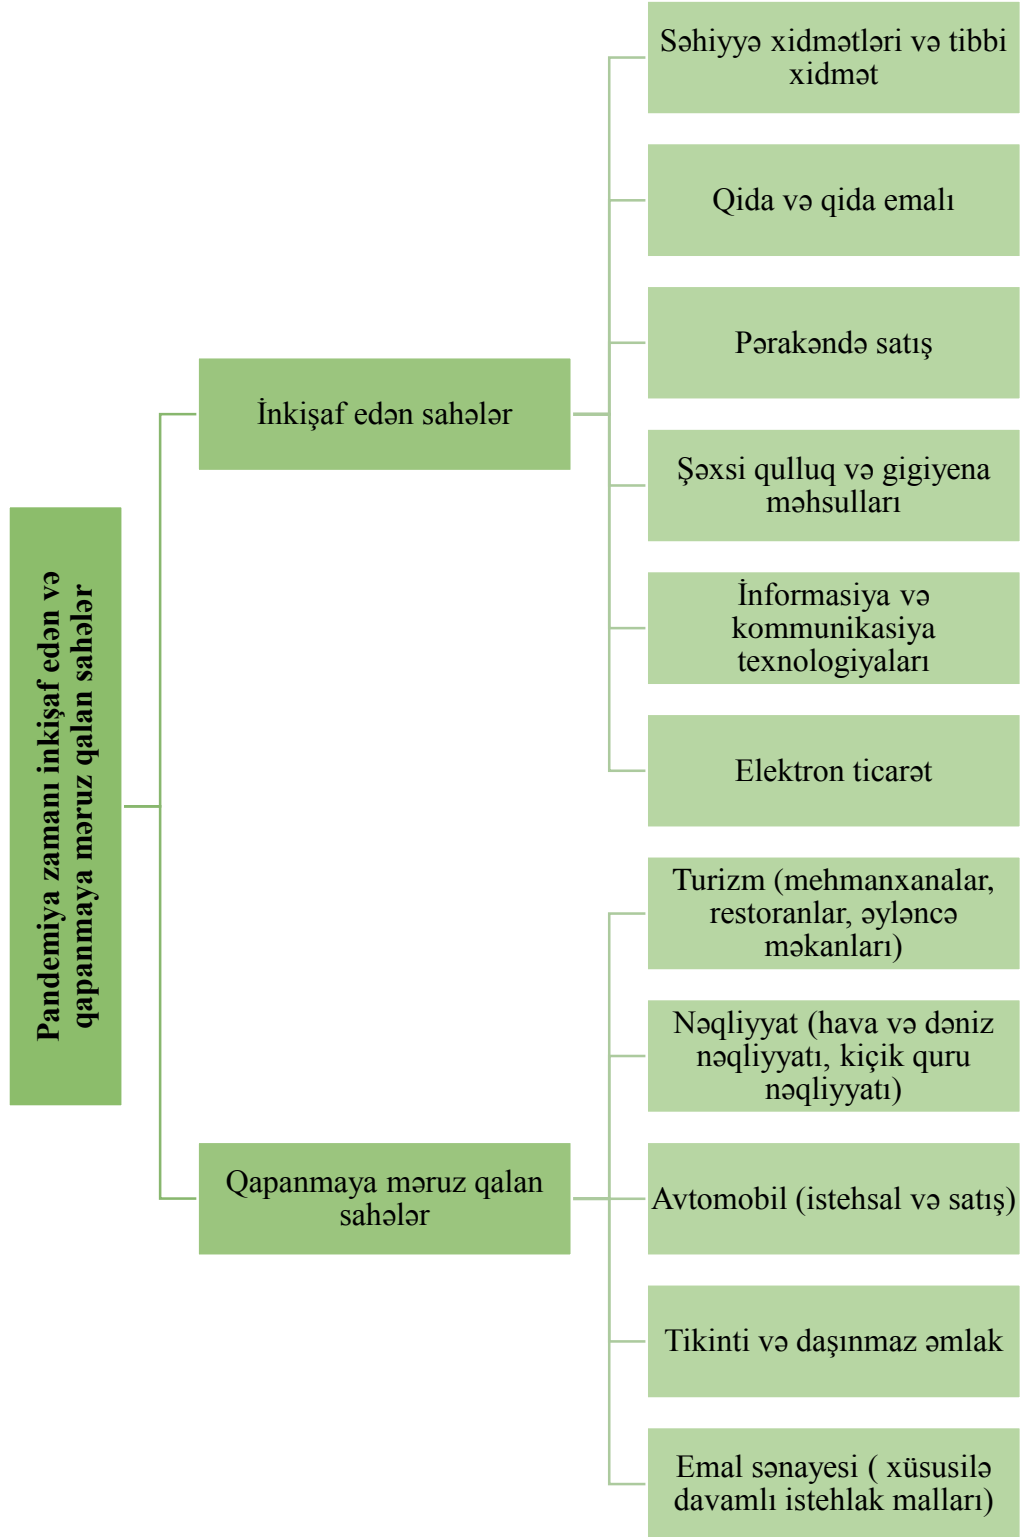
Pandemiya zamanı inkişaf edən və qapanmaya məruz qalan sahələr

İnkişaf edən sahələr

Səhiyyə xidmətləri və tibbi xidmət

Qida və qida emalı

Pərakəndə satış

Şəxsi qulluq və gigiyena məhsulları

İnformasiya və kommunikasiya texnologiyaları

Elektron ticarət

Qapanmaya məruz qalan sahələr

Turizm (mehmanxanalar, restoranlar, əyləncə məkanları)

Nəqliyyat (hava və dəniz nəqliyyatı, kiçik quru nəqliyyatı)

Avtomobil (istehsal və satış)

Tikinti və daşınmaz əmlak

Emal sənayesi ( xüsusilə davamlı istehlak malları)